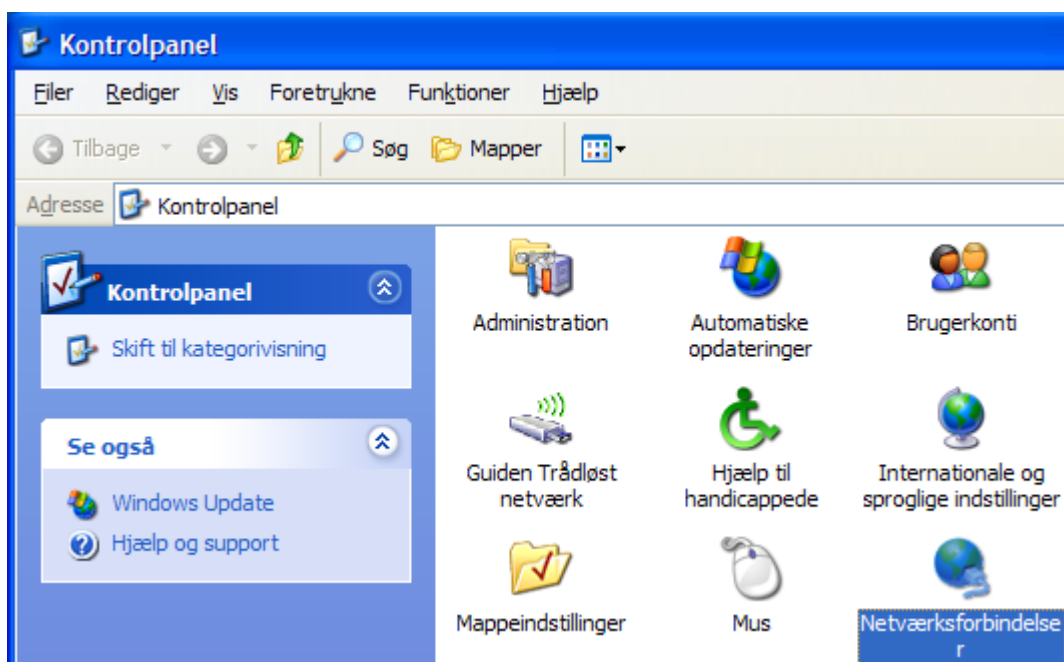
Kontrolpanel

Filer Rediger Vis Foretrukne Funktioner Hjælp

Tilbage Søg Mapper

Adresse Kontrolpanel

Kontrolpanel

Skift til kategorivisning

Se også

Windows Update

Hjælp og support

Administration

Automatiske opdateringer

Brugerkonti

Guiden Trådløst netværk

Hjælp til handicappede

Internationale og sproglige indstillinger

Mappeindstillinger

Mus

Netværksforbindelser